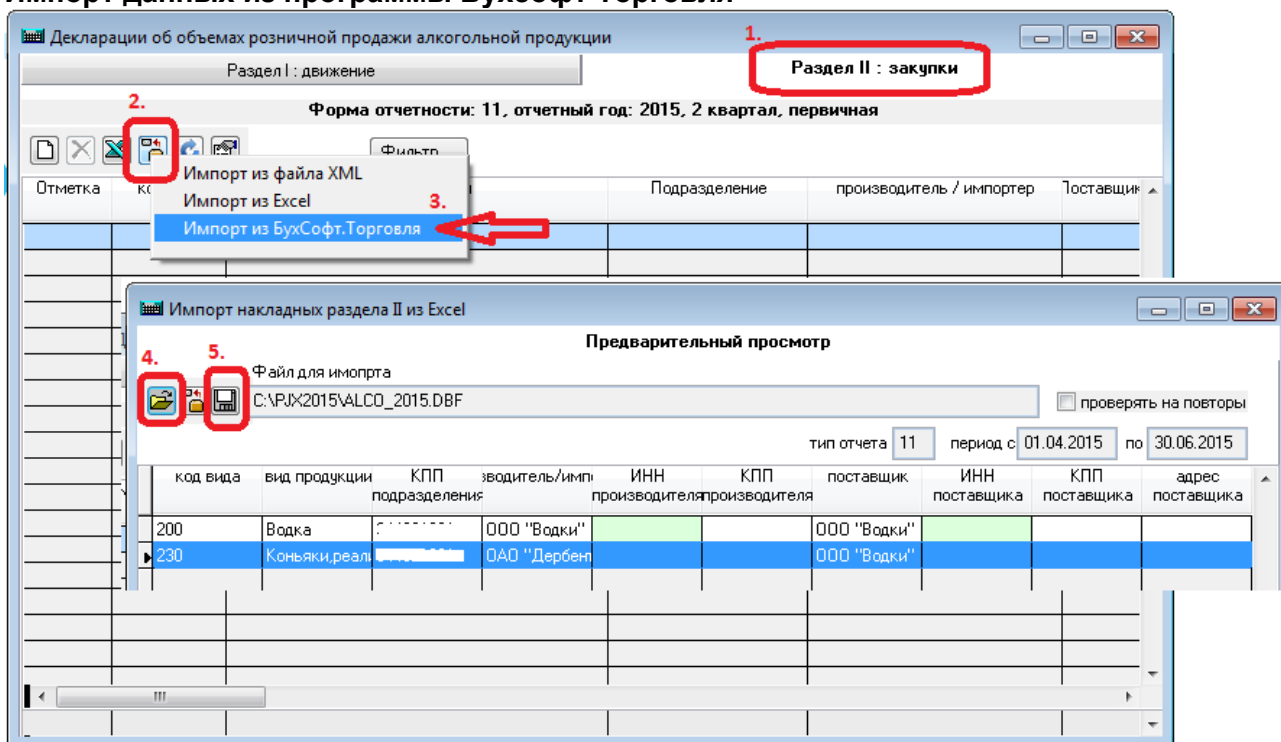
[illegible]

Декларации об объемах розничной продажи алкогольной продукции

1.

Раздел I : движение

Раздел II : закупки

2.

Форма отчетности: 11, отчетный год: 2015, 2 квартал, первичная

Фильтр

Импорт из файла XML
Импорт из Excel
3.
Импорт из БухСофт.Торговля

| Отметка | ко | Подразделение | производитель / импортер | Поставщик |
|---|---|---|---|---|

Импорт накладных раздела II из Excel

Предварительный просмотр

4. 5.

Файл для имопрта

C:\PJX2015\ALCO_2015.DBF

проверять на повторы

тип отчета 11 период с 01.04.2015 по 30.06.2015

| код вида | вид продукции | КПП подразделения | зводитель/импо | ИНН производителя | КПП производителя | поставщик | ИНН поставщика | КПП поставщика | адрес поставщика |
|---|---|---|---|---|---|---|---|---|---|
| 200 | Водка | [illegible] | ООО "Водки" | | | ООО "Водки" | | | |
| 230 | Коньяки,реал | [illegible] | ОАО "Дербен | | | ООО "Водки" | | | |